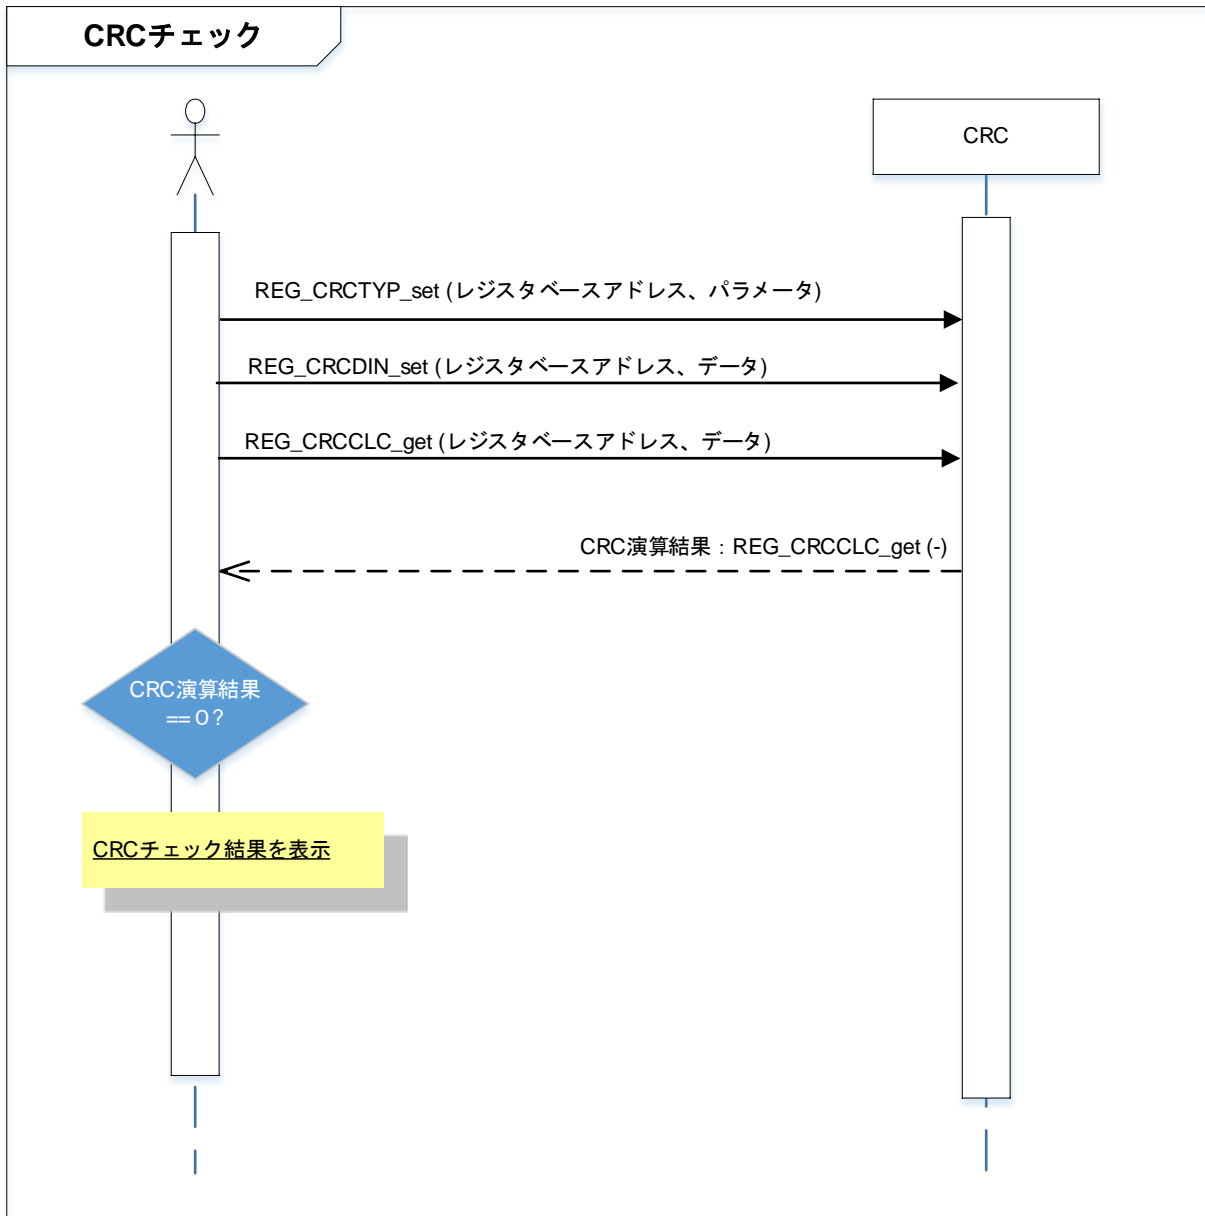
CRCチェック

CRC

REG_CRCTYP_set (レジスタベースアドレス、パラメータ)

REG_CRCDIN_set (レジスタベースアドレス、データ)

REG_CRCCLC_get (レジスタベースアドレス、データ)

CRC演算結果：REG_CRCCLC_get (-)

CRC演算結果 ==0?

CRCチェック結果を表示